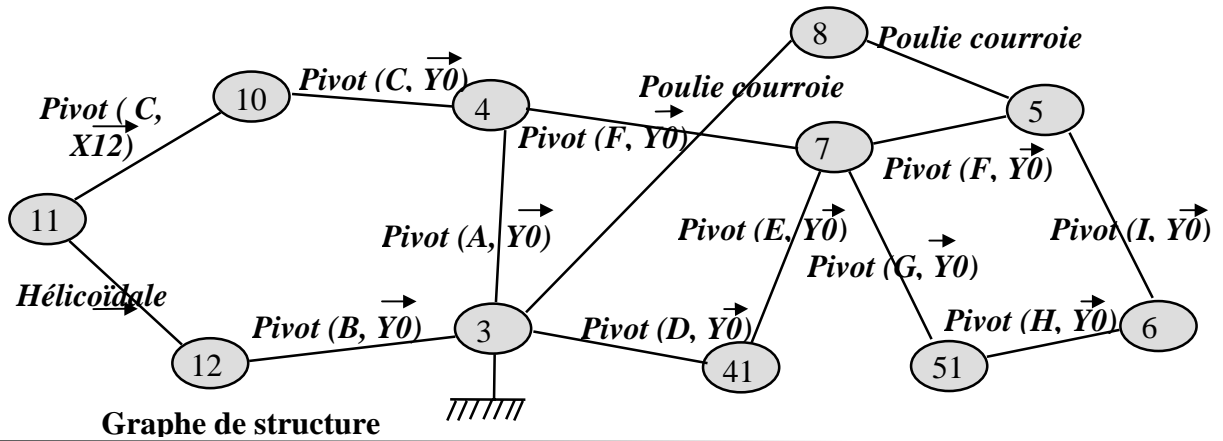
8
Poulie courroie
10
Pivot (C, $\overrightarrow{Y0}$)
4
Poulie courroie
5
Pivot ( C, $\overrightarrow{X12}$)
Pivot (F, $\overrightarrow{Y0}$)
7
Pivot (F, $\overrightarrow{Y0}$)
11
Pivot (A, $\overrightarrow{Y0}$)
Pivot (E, $\overrightarrow{Y0}$)
Pivot (I, $\overrightarrow{Y0}$)
Pivot (G, $\overrightarrow{Y0}$)
Hélicoïdale
Pivot (B, $\overrightarrow{Y0}$)
3
Pivot (D, $\overrightarrow{Y0}$)
Pivot (H, $\overrightarrow{Y0}$)
6
12
41
51
Graphe de structure